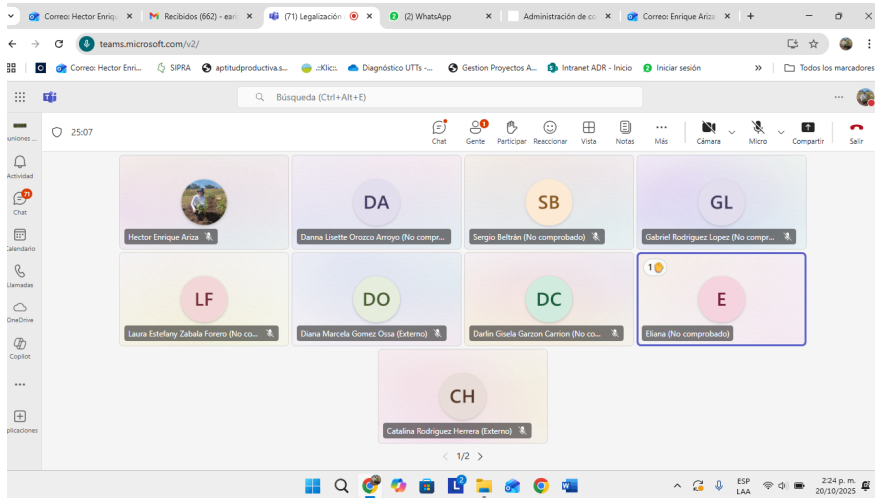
Correo: Hector Enriq ×
Recibidos (662) - earl ×
(71) Legalización ×
(2) WhatsApp ×
Administración de co ×
Correo: Enrique Ariza ×
+

teams.microsoft.com/v2/

Correo: Hector Enri...
SIPRA
aptitudproductiva.s...
.::Klic::.
Diagnóstico UTTs -...
Gestion Proyectos A...
Intranet ADR - Inicio
Iniciar sesión
»
Todos los marcadores

Búsqueda (Ctrl+Alt+E)

euniones ...
Actividad
71
Chat
Calendario
Llamadas
OneDrive
Copilot
...
plicaciones

25:07

Chat
Gente
Participar
Reaccionar
Vista
Notas
Más
Cámara
Micro
Compartir
Salir

Hector Enrique Ariza
DA
Danna Lisette Orozco Arroyo (No compr...
SB
Sergio Beltrán (No comprobado)
GL
Gabriel Rodriguez Lopez (No compr...
LF
Laura Estefany Zabala Forero (No co...
DO
Diana Marcela Gomez Ossa (Externo)
DC
Darlin Gisela Garzon Carrion (No co...
1
E
Eliana (No comprobado)
CH
Catalina Rodriguez Herrera (Externo)

1/2

ESP
LAA
2:24 p. m.
20/10/2025